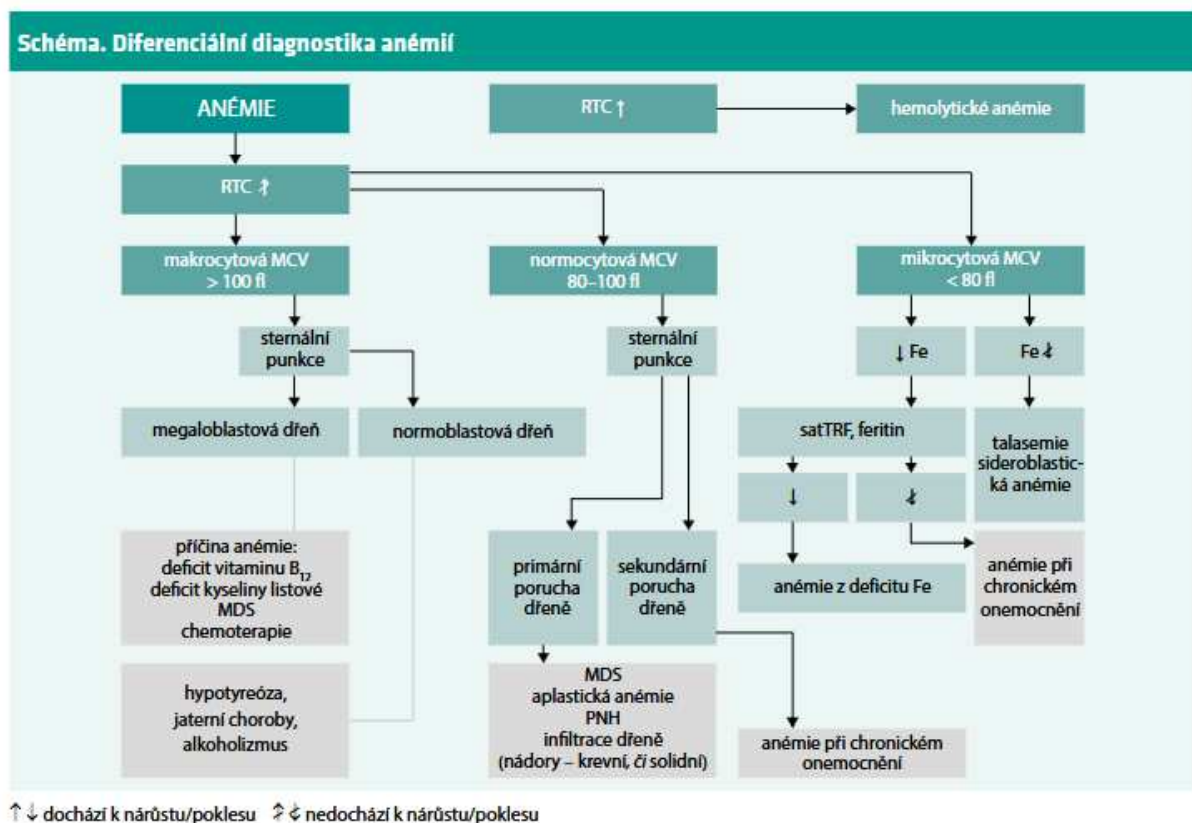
Schéma. Diferenciální diagnostika anémií

ANÉMIE

RTC ↑

hemolytické anémie

RTC ⇞

makrocytová MCV > 100 fl

normocytová MCV 80–100 fl

mikrocytová MCV < 80 fl

sternální punkce

sternální punkce

↓ Fe

Fe ⇟

megaloblastová dřeň

normoblastová dřeň

satTRF, feritin

talasemie sideroblastická anémie

↓

⇟

příčina anémie: deficit vitaminu $B_{12}$ deficit kyseliny listové MDS chemoterapie

primární porucha dřeně

sekundární porucha dřeně

anémie z deficitu Fe

anémie při chronickém onemocnění

hypotyreóza, jaterní choroby, alkoholizmus

MDS aplastická anémie PNH infiltrace dřeně (nádory – krevní, či solidní)

anémie při chronickém onemocnění

↑↓ dochází k nárůstu/poklesu ⇞⇟ nedochází k nárůstu/poklesu